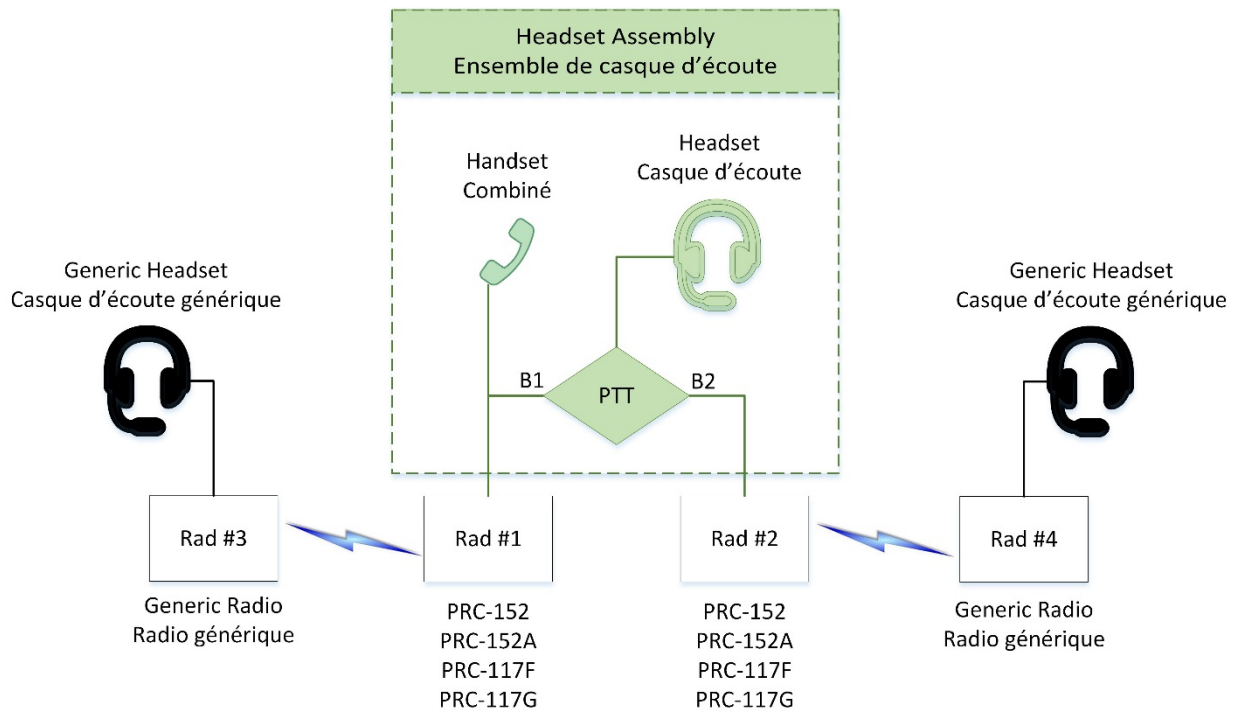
Headset Assembly
Ensemble de casque d'écoute

Handset
Combiné

Headset
Casque d'écoute

Generic Headset
Casque d'écoute générique

Generic Headset
Casque d'écoute générique

B1

PTT

B2

Rad #3

Rad #1

Rad #2

Rad #4

Generic Radio
Radio générique

PRC-152
PRC-152A
PRC-117F
PRC-117G

PRC-152
PRC-152A
PRC-117F
PRC-117G

Generic Radio
Radio générique